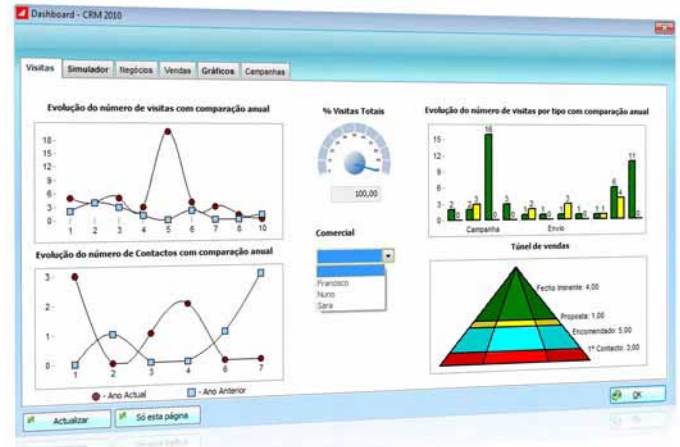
Dashboard - CRM 2010

Visitas | Simulador | Negócios | Vendas | Gráficos | Campanhas

Evolução do número de visitas com comparação anual

18 -
15 -
12 -
9 -
6 -
3 -
0 -
1 2 3 4 5 6 7 8 9 10

% Visitas Totais

100,00

Evolução do número de visitas por tipo com comparação anual

15 -
12 -
9 -
6 -
3 -
0 -

2 0 2 3 16 0 3 0 1 2 1 0 1 3 1 1 1 1 6 4 11 0

Campanha Envio

Evolução do número de Contactos com comparação anual

3 -
2 -
1 -
0 -
1 2 3 4 5 6 7

Comercial

Francisco
Nuno
Sara

Túnel de vendas

Fecho iminente: 4,00
Proposta: 1,00
Encomendado: 5,00
1º Contacto: 3,00

- Ano Actual - Ano Anterior

OK

Actualizar | Só esta página